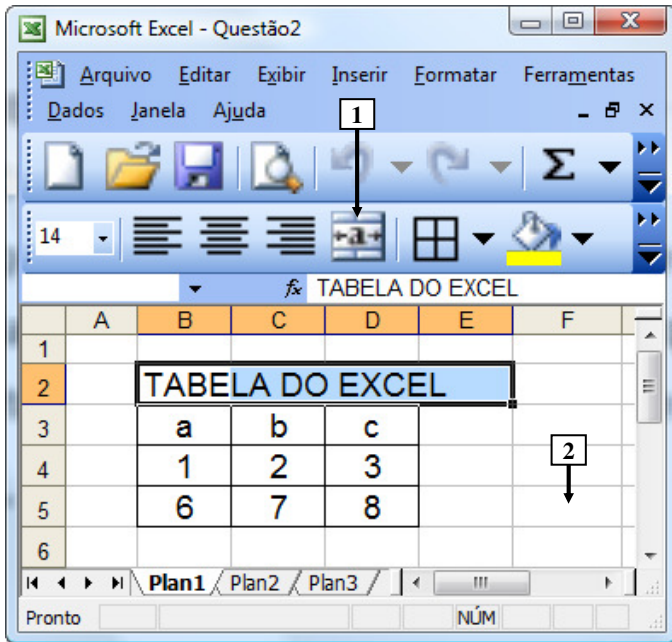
Microsoft Excel - Questão2

Arquivo Editar Exibir Inserir Formatar Ferramentas Dados Janela Ajuda

1

14

$f_x$ TABELA DO EXCEL

| | A | B | C | D | E | F |
|---|---|---|---|---|---|---|
| 1 | | | | | | |
| 2 | | TABELA DO EXCEL | | | | |
| 3 | | a | b | c | | |
| 4 | | 1 | 2 | 3 | | |
| 5 | | 6 | 7 | 8 | | |
| 6 | | | | | | |

2

Plan1 Plan2 Plan3

Pronto NÚM